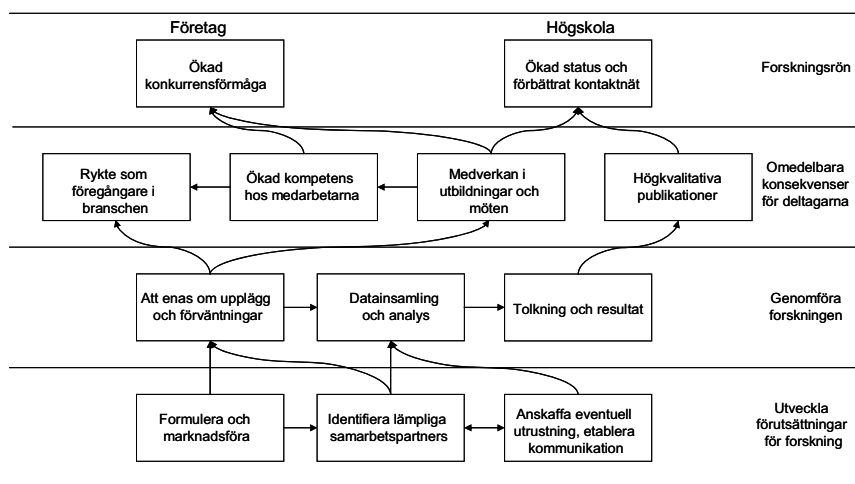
Företag

Högskola

Ökad konkurrensförmåga

Ökad status och förbättrat kontaktnät

Forskningsrön

Rykte som föregångare i branschen

Ökad kompetens hos medarbetarna

Medverkan i utbildningar och möten

Högkvalitativa publikationer

Omedelbara konsekvenser för deltagarna

Att enas om upplägg och förväntningar

Datainsamling och analys

Tolkning och resultat

Genomföra forskningen

Formulera och marknadsföra

Identifiera lämpliga samarbetspartners

Anskaffa eventuell utrustning, etablera kommunikation

Utveckla förutsättningar för forskning